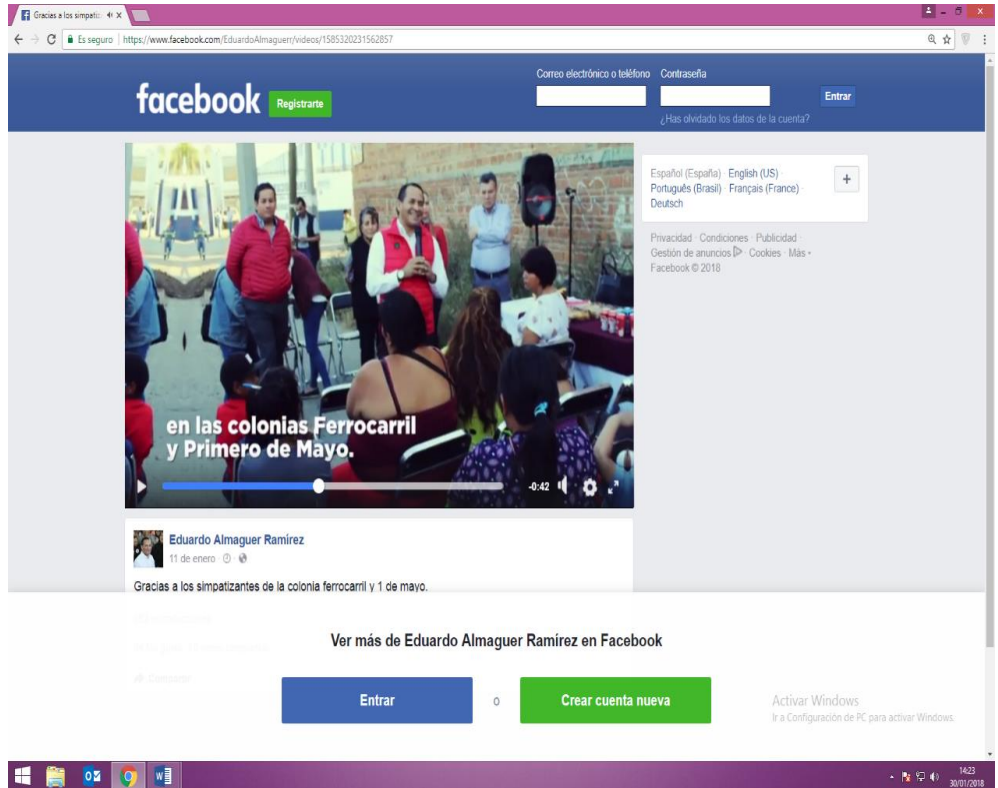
Gracias a los simpati: ×

Es seguro | https://www.facebook.com/EduardoAlmaguerr/videos/1585320231562857

facebook Registrarte

Correo electrónico o teléfono Contraseña

Entrar

¿Has olvidado los datos de la cuenta?

en las colonias Ferrocarril y Primero de Mayo.

-0:42

Español (España) · English (US) · Português (Brasil) · Français (France) · Deutsch

+

Privacidad · Condiciones · Publicidad · Gestión de anuncios · Cookies · Más · Facebook © 2018

Eduardo Almaguer Ramírez

11 de enero ·

Gracias a los simpatizantes de la colonia ferrocarril y 1 de mayo.

Ver más de Eduardo Almaguer Ramírez en Facebook

Entrar o Crear cuenta nueva

Activar Windows
Ir a Configuración de PC para activar Windows.

14:23
30/01/2018